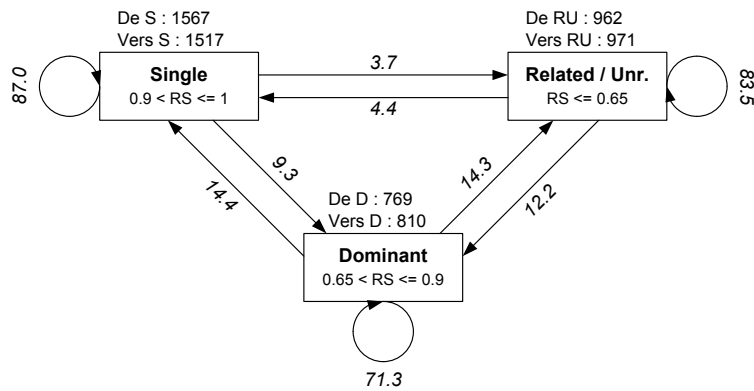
De S : 1567
Vers S : 1517

87.0

Single
0.9 < RS <= 1

3.7

4.4

De RU : 962
Vers RU : 971

Related / Unr.
RS <= 0.65

83.5

9.3

14.4

De D : 769
Vers D : 810

14.3

12.2

Dominant
0.65 < RS <= 0.9

71.3